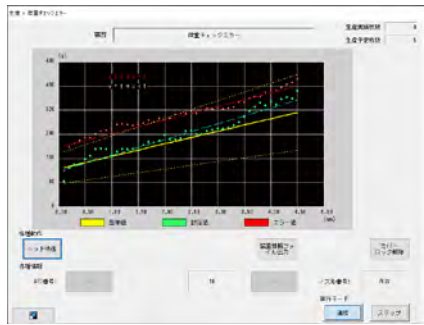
生産 > 荷重チェッカエラー

種別 荷重チェックエラー

生産実績枚数 4

生産予定枚数 5

(g)

4.0

3.5

3.0

2.5

2.0

1.5

1.0

0.5

0

0.00

0.50

1.00

1.50

2.00

2.50

3.00

3.50

4.00

4.50

5.00

(mm)

基準値

前回値

エラー値

処理操作

ショット待機

荷重情報ファイル出力

エアーブロック解除

処理情報

前回番号

10

ノズル番号

操作モード

連続

ステップ